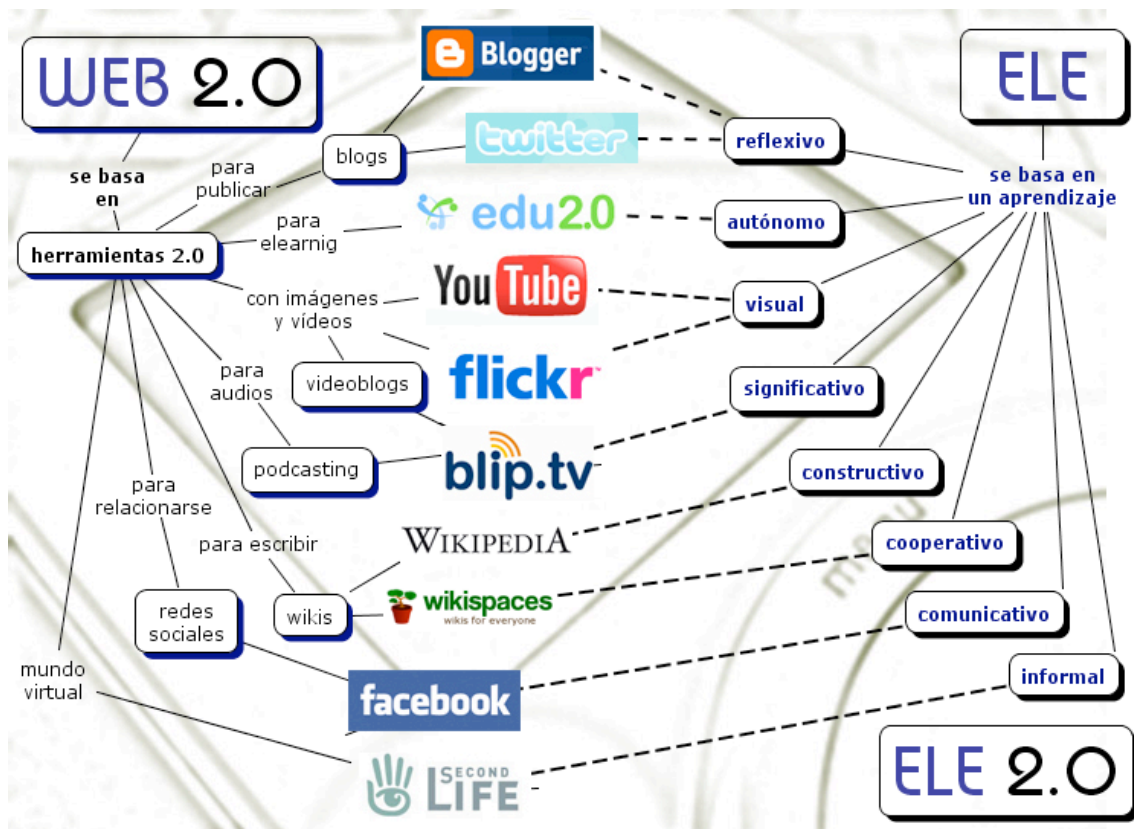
WEB 2.0

se basa en

herramientas 2.0

para publicar

blogs

Blogger

twitter

para elearnig

edu2.0

con imágenes y vídeos

YouTube

flickr

videoblogs

para audios

podcasting

blip.tv

para relacionarse

para escribir

WIKIPEDIA

wikis

wikispaces
wikis for everyone

redes sociales

facebook

mundo virtual

SECOND LIFE

ELE

se basa en un aprendizaje

reflexivo

autónomo

visual

significativo

constructivo

cooperativo

comunicativo

informal

ELE 2.0